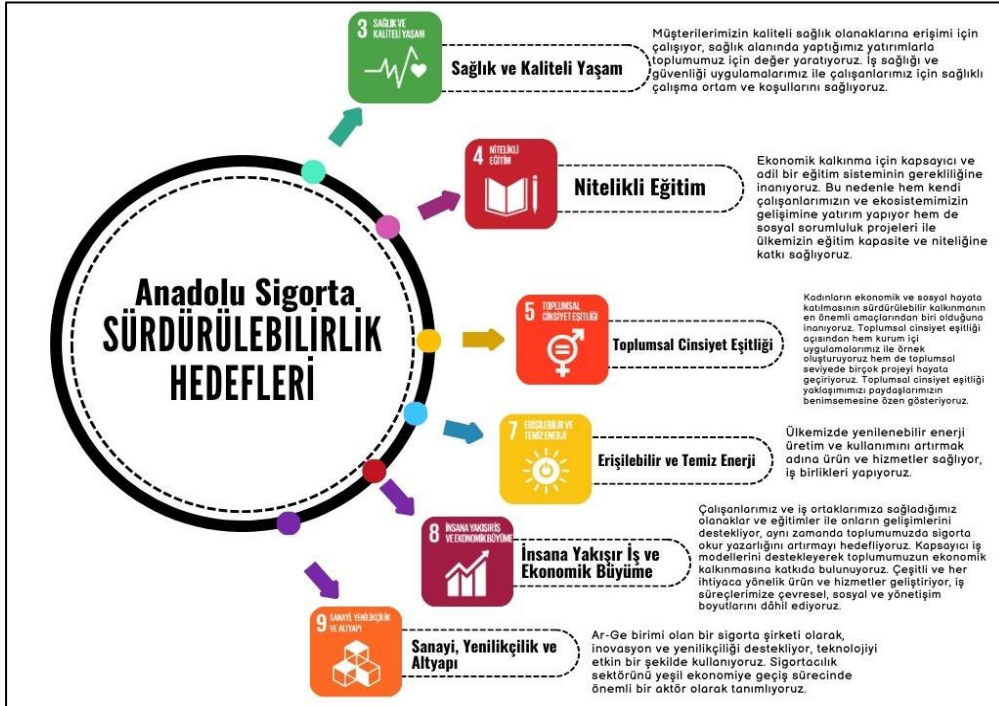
Anadolu Sigorta
SÜRDÜRÜLEBİLİRLİK
HEDEFLERİ

3 SAĞLIK VE KALİTELİ YAŞAM

Sağlık ve Kaliteli Yaşam

Müşterilerimizin kaliteli sağlık olanaklarına erişimi için çalışıyor, sağlık alanında yaptığımız yatırımlarla toplumumuz için değer yaratıyoruz. İş sağlığı ve güvenliği uygulamalarımız ile çalışanlarımız için sağlıklı çalışma ortam ve koşullarını sağlıyoruz.

4 NİTELİKLİ EĞİTİM

Nitelikli Eğitim

Ekonomik kalkınma için kapsayıcı ve adil bir eğitim sisteminin gerekliliğine inanıyoruz. Bu nedenle hem kendi çalışanlarımızın ve ekosistemimizin gelişimine yatırım yapıyor hem de sosyal sorumluluk projeleri ile ülkemizin eğitim kapasite ve niteliğine katkı sağlıyoruz.

5 TOPLUMSAL CİNSİYET EŞİTLİĞİ

Toplumsal Cinsiyet Eşitliği

Kadınların ekonomik ve sosyal hayata katılmasının sürdürülebilir kalkınmanın en önemli amaçlarından biri olduğuna inanıyoruz. Toplumsal cinsiyet eşitliği açısından hem kurum içi uygulamalarımız ile örnek oluşturuyoruz hem de toplumsal seviyede birçok projeyi hayata geçiriyoruz. Toplumsal cinsiyet eşitliği yaklaşımımızı paydaşlarımızın benimsemesine özen gösteriyoruz.

7 ERİŞİLEBİLİR VE TEMİZ ENERJİ

Erişilebilir ve Temiz Enerji

Ülkemizde yenilenebilir enerji üretim ve kullanımını artırmak adına ürün ve hizmetler sağlıyor, iş birlikleri yapıyoruz.

8 İNSANA YAKIŞIR İŞ VE EKONOMİK BÜYÜME

İnsana Yakışır İş ve Ekonomik Büyüme

Çalışanlarımız ve iş ortaklarımıza sağladığımız olanaklar ve eğitimler ile onların gelişimlerini destekliyor, aynı zamanda toplumumuzda sigorta okur yazarlığını artırmayı hedefliyoruz. Kapsayıcı iş modellerini destekleyerek toplumumuzun ekonomik kalkınmasına katkıda bulunuyoruz. Çeşitli ve her ihtiyaca yönelik ürün ve hizmetler geliştiriyor, iş süreçlerimize çevresel, sosyal ve yönetişim boyutlarını dâhil ediyoruz.

9 SANAYİ, YENİLİKÇİLİK VE ALTYAPI

Sanayi, Yenilikçilik ve Altyapı

Ar-Ge birimi olan bir sigorta şirketi olarak, inovasyon ve yenilikçiliği destekliyor, teknolojiyi etkin bir şekilde kullanıyoruz. Sigortacılık sektörünü yeşil ekonomiye geçiş sürecinde önemli bir aktör olarak tanımlıyoruz.